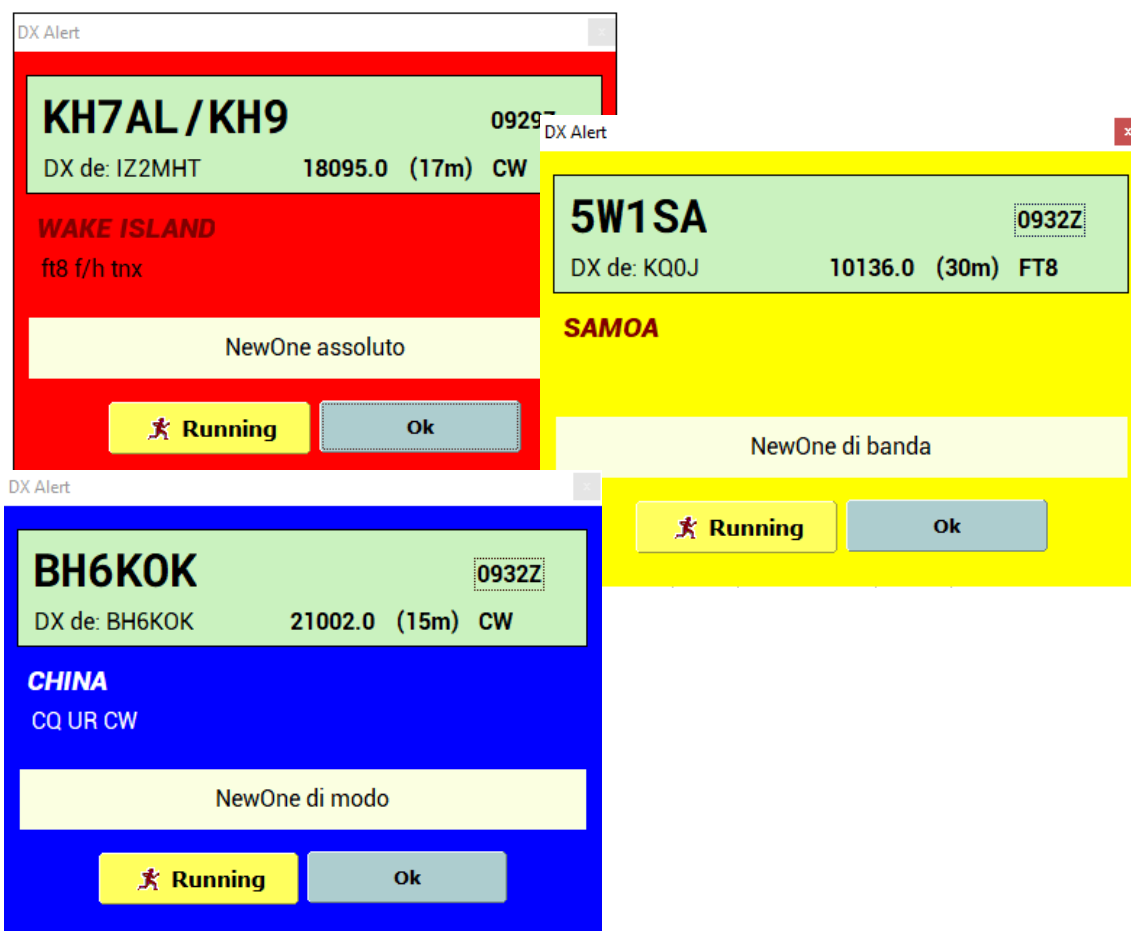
DX Alert

KH7AL / KH9

0929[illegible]

DX de: IZ2MHT 18095.0 (17m) CW

WAKE ISLAND

ft8 f/h tnx

NewOne assoluto

Running

Ok

DX Alert

5W1SA

0932Z

DX de: KQ0J 10136.0 (30m) FT8

SAMOA

NewOne di banda

Running

Ok

DX Alert

BH6KOK

0932Z

DX de: BH6KOK 21002.0 (15m) CW

CHINA

CQ UR CW

NewOne di modo

Running

Ok